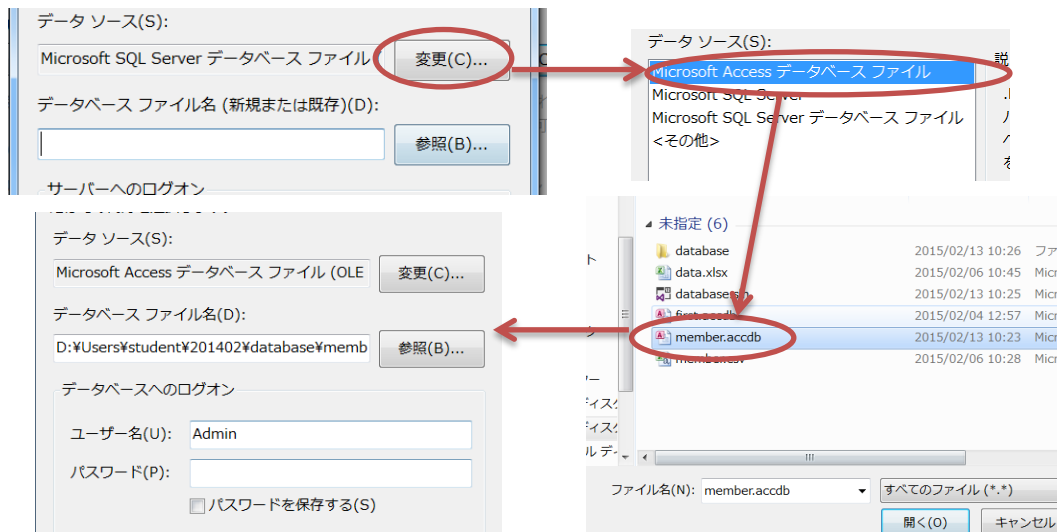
データ ソース(S):

Microsoft SQL Server データベース ファイル

変更(C)...

データベース ファイル名 (新規または既存)(D):

参照(B)...

サーバーへのログオン

データ ソース(S):

Microsoft Access データベース ファイル

Microsoft SQL Server

Microsoft SQL Server データベース ファイル

<その他>

説

データ ソース(S):

Microsoft Access データベース ファイル (OLE

変更(C)...

データベース ファイル名(D):

D:¥Users¥student¥201402¥database¥memb

参照(B)...

データベースへのログオン

ユーザー名(U): Admin

パスワード(P):

パスワードを保存する(S)

未指定 (6)

| | | |
|---|---|---|
| database | 2015/02/13 10:26 | ファ |
| data.xlsx | 2015/02/06 10:45 | Micr |
| database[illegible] | 2015/02/13 10:25 | Micr |
| first.accdb | 2015/02/04 12:57 | Micr |
| member.accdb | 2015/02/13 10:23 | Micr |
| member.csv | 2015/02/06 10:28 | Micr |

ファイル名(N): member.accdb

すべてのファイル (*.*)

開く(O)

キャンセル